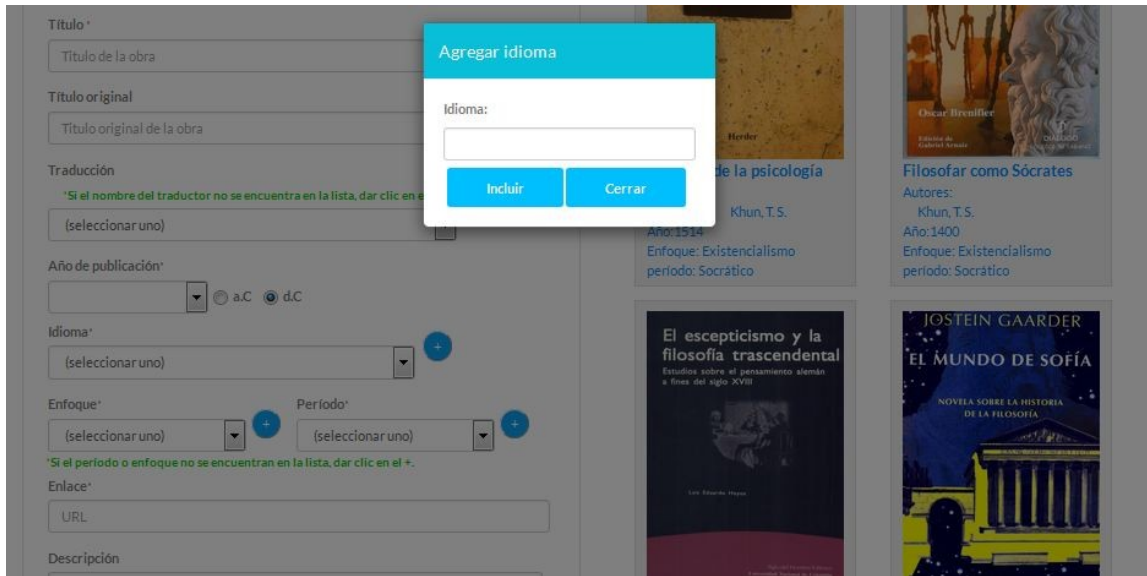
Título*

Titulo de la obra

Título original

Titulo original de la obra

Traducción

*Si el nombre del traductor no se encuentra en la lista, dar clic en e

(seleccionar uno)

Año de publicación*

a.C d.C

Idioma*

(seleccionar uno)

Enfoque*

(seleccionar uno)

Período*

(seleccionar uno)

*Si el período o enfoque no se encuentran en la lista, dar clic en el +.

Enlace*

URL

Descripción

Agregar idioma

Idioma:

Incluir

Cerrar

Herder

de la psicología

Khun, T.S.

Año:1514

Enfoque: Existencialismo

periodo: Socrático

Oscar Brenifier

Filosofar como Sócrates

Autores:

Khun, T.S.

Año:1400

Enfoque: Existencialismo

periodo: Socrático

El escepticismo y la filosofía trascendental

Estudios sobre el pensamiento alemán a fines del siglo XVIII

JOSTEIN GAARDER

EL MUNDO DE SOFÍA

NOVELA SOBRE LA HISTORIA DE LA FILOSOFÍA